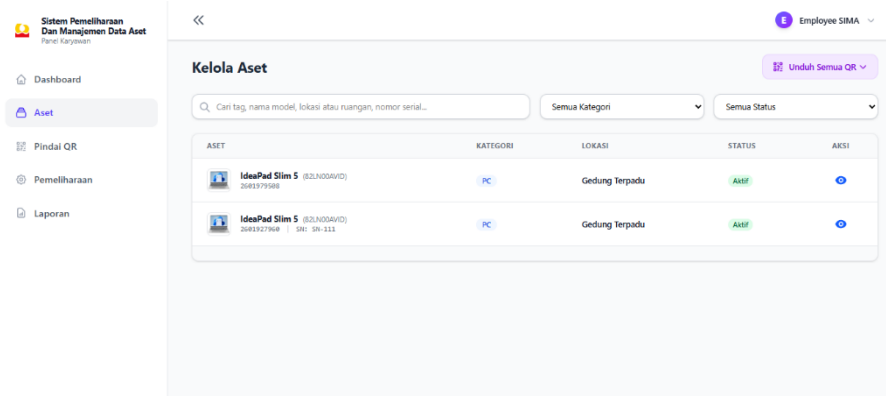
Sistem Pemeliharaan Dan Manajemen Data Aset
Panel Karyawan

Dashboard
Aset
Pindai QR
Pemeliharaan
Laporan

«

E Employee SIMA

Kelola Aset

Unduh Semua QR

Cari tag, nama model, lokasi atau ruangan, nomor serial...

Semua Kategori

Semua Status

| ASET | KATEGORI | LOKASI | STATUS | AKSI |
|---|---|---|---|---|
| IdeaPad Slim 5 (82LN00AVID) 2601979508 | PC | Gedung Terpadu | Aktif | |
| IdeaPad Slim 5 (82LN00AVID) 2601927960 \| SN: SN-111 | PC | Gedung Terpadu | Aktif | |